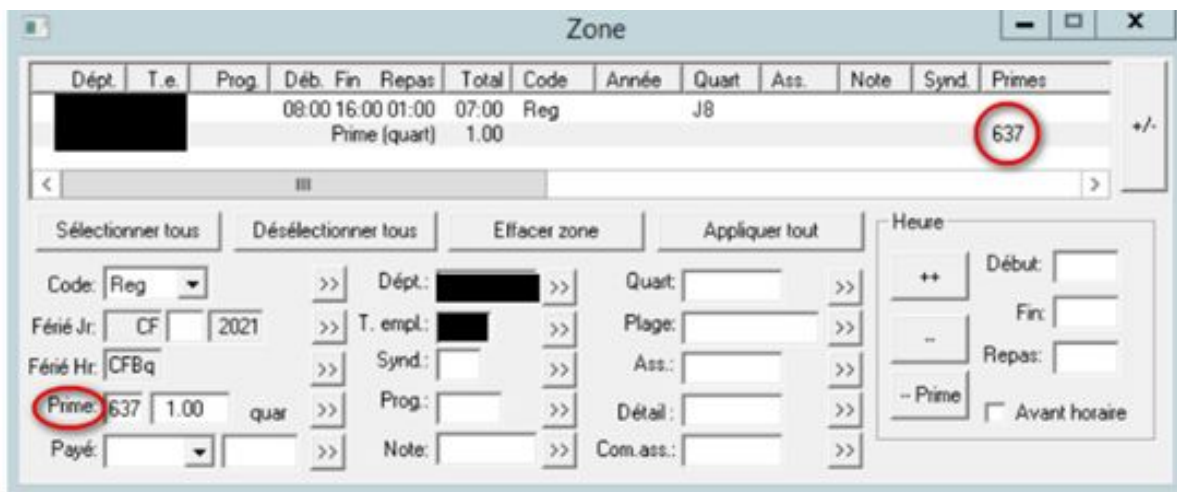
Zone

| Dépt. | T.e. | Prog. | Déb. Fin Repas | Total | Code | Année | Quart | Ass. | Note | Synd. | Primes |
|---|---|---|---|---|---|---|---|---|---|---|---|
| | | | 08:00 16:00 01:00 | 07:00 | Reg | | J8 | | | | |
| | | | Prime (quart) | 1.00 | | | | | | | 637 |

+/-

Sélectionner tous
Désélectionner tous
Effacer zone
Appliquer tout

Code: Reg >>
Férié Jr: CF 2021 >>
Férié Hr: CFBq >>
Prime: 637 1.00 quar >>
Payé: >>

Dépt.: >>
T. empl.: >>
Synd.: >>
Prog.: >>
Note: >>

Quart: >>
Plage: >>
Ass.: >>
Détail: >>
Com.ass.: >>

Heure
++
--
-- Prime
Début:
Fin:
Repas:
Avant horaire